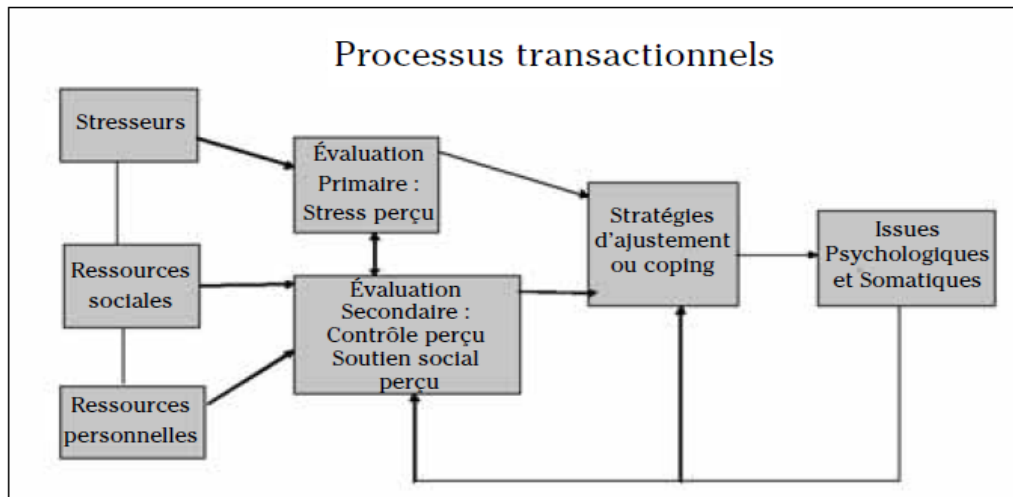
Processus transactionnels

Stresseurs

Ressources sociales

Ressources personnelles

Évaluation Primaire : Stress perçu

Évaluation Secondaire : Contrôle perçu Soutien social perçu

Stratégies d'ajustement ou coping

Issues Psychologiques et Somatiques